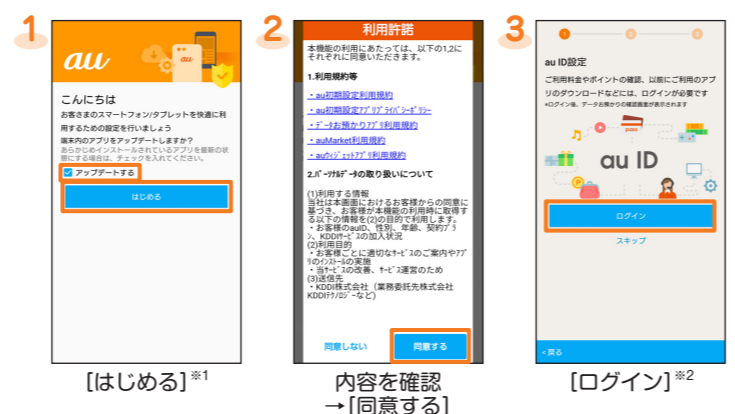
1

au

こんにちは

お客さまのスマートフォン/タブレットを快適に利用するための設定を行いましょう

端末内のアプリをアップデートしますか？
あらかじめインストールされているアプリを最新の状態にする場合は、チェックを入れてください。

アップデートする

はじめる

[はじめる]※1

2

利用許諾

本機能の利用にあたっては、以下の1,2にそれぞれに同意いただきます。

1.利用規約等

・au初期設定利用規約
・au初期設定ｱﾌﾟﾘｹｰｼｮﾝﾌﾟﾗｲﾊﾞｼｰﾎﾟﾘｼｰ
・ﾃﾞｰﾀお預かりｱﾌﾟﾘ利用規約
・auMarket利用規約
・auｳｨｼﾞｪｯﾄｱﾌﾟﾘ利用規約

2.ﾊﾟｰｿﾅﾙﾃﾞｰﾀの取り扱いについて

(1)利用する情報
当社は本画面におけるお客様からの同意に基づき、お客様が本機能の利用時に取得する以下の情報を(2)の目的で利用します。
・お客様のauID、性別、年齢、契約ﾌﾟﾗﾝ、KDDIｻｰﾋﾞｽの加入状況
(2)利用目的
・お客様ごとに適切なｻｰﾋﾞｽのご案内やｱﾌﾟﾘのｲﾝｽﾄｰﾙの実施
・当ｻｰﾋﾞｽの改善、ｻｰﾋﾞｽ運営のため
(3)送信先
・KDDI株式会社（業務委託先株式会社KDDIﾃｸﾉﾛｼﾞｰなど）

同意しない

同意する

内容を確認
→[同意する]

3

au ID設定

ご利用料金やポイントの確認、以前にご利用のアプリのダウンロードなどには、ログインが必要です
●ログイン後、データお預かりの確認画面が表示されます

au ID

ログイン

スキップ

< 戻る

[ログイン]※2